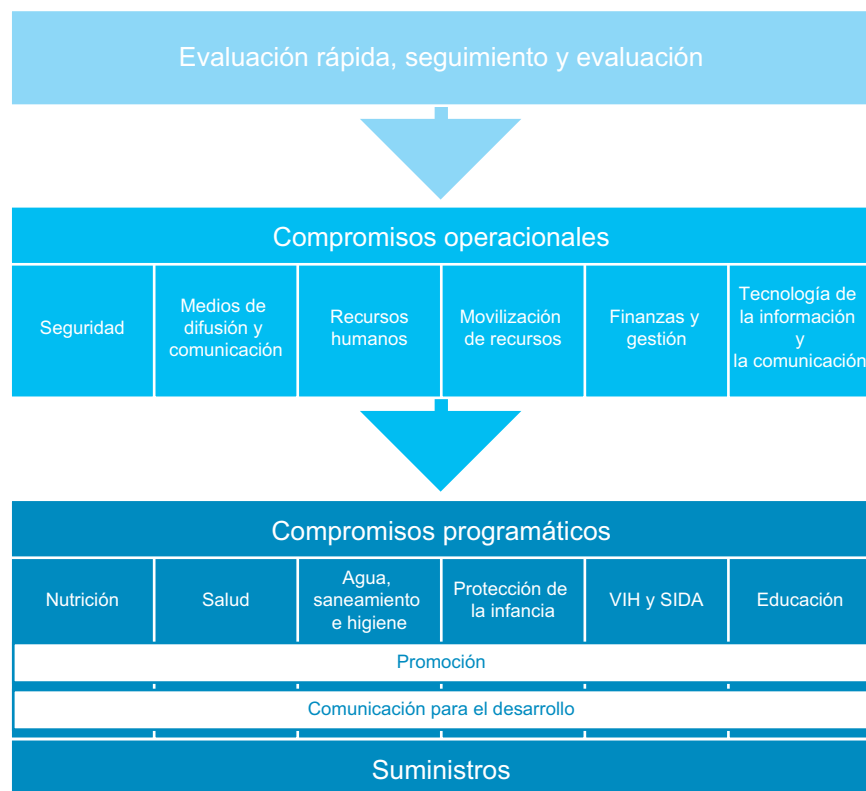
Evaluación rápida, seguimiento y evaluación

Compromisos operacionales

| Seguridad | Medios de difusión y comunicación | Recursos humanos | Movilización de recursos | Finanzas y gestión | Tecnología de la información y la comunicación |
|---|---|---|---|---|---|

Compromisos programáticos

| Nutrición | Salud | Agua, saneamiento e higiene | Protección de la infancia | VIH y SIDA | Educación |
|---|---|---|---|---|---|

Promoción

Comunicación para el desarrollo

Suministros